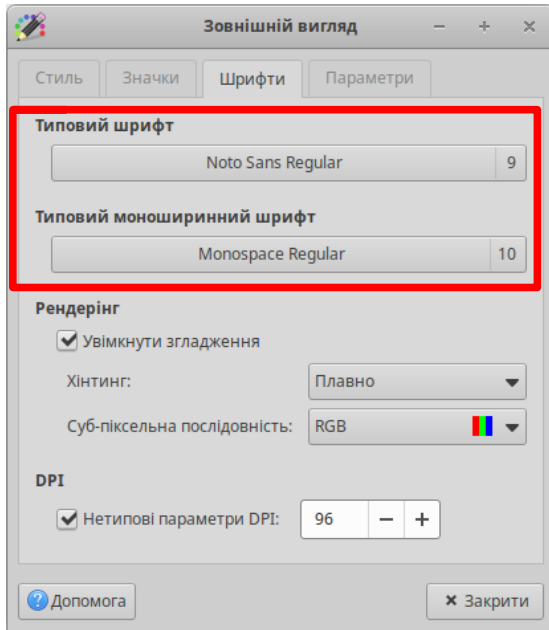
Зовнішній вигляд

Стиль
Значки
Шрифти
Параметри

Типовий шрифт

Noto Sans Regular | 9

Типовий моноширинний шрифт

Monospace Regular | 10

Рендерінг

Увімкнути згладження

Хінтинг: Плавно

Суб-піксельна послідовність: RGB

DPI

Нетипові параметри DPI: 96 − +

Допомога
× Закрити